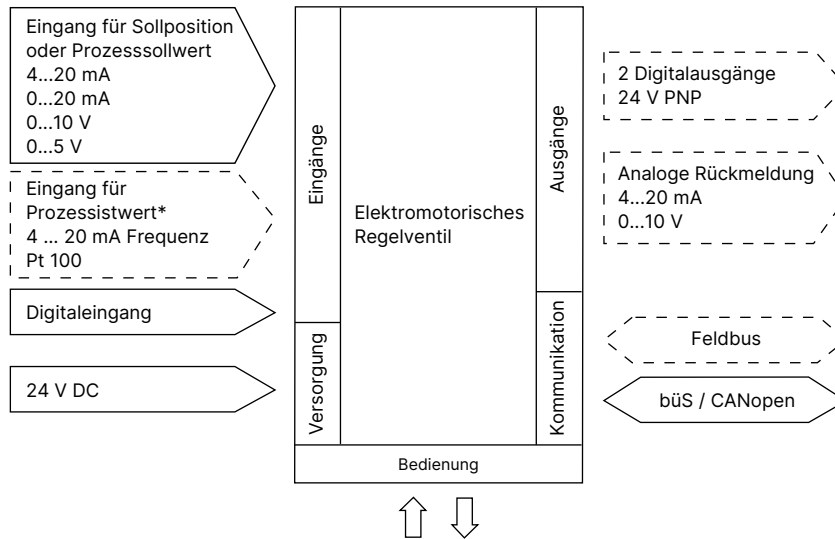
Eingang für Sollposition oder Prozesssollwert
4...20 mA
0...20 mA
0...10 V
0...5 V

Eingang für Prozessistwert*
4 ... 20 mA Frequenz
Pt 100

Digitaleingang

24 V DC

Eingänge

Versorgung

Elektromotorisches Regelventil

Ausgänge

Kommunikation

Bedienung

2 Digitalausgänge
24 V PNP

Analoge Rückmeldung
4...20 mA
0...10 V

Feldbus

büS / CANopen